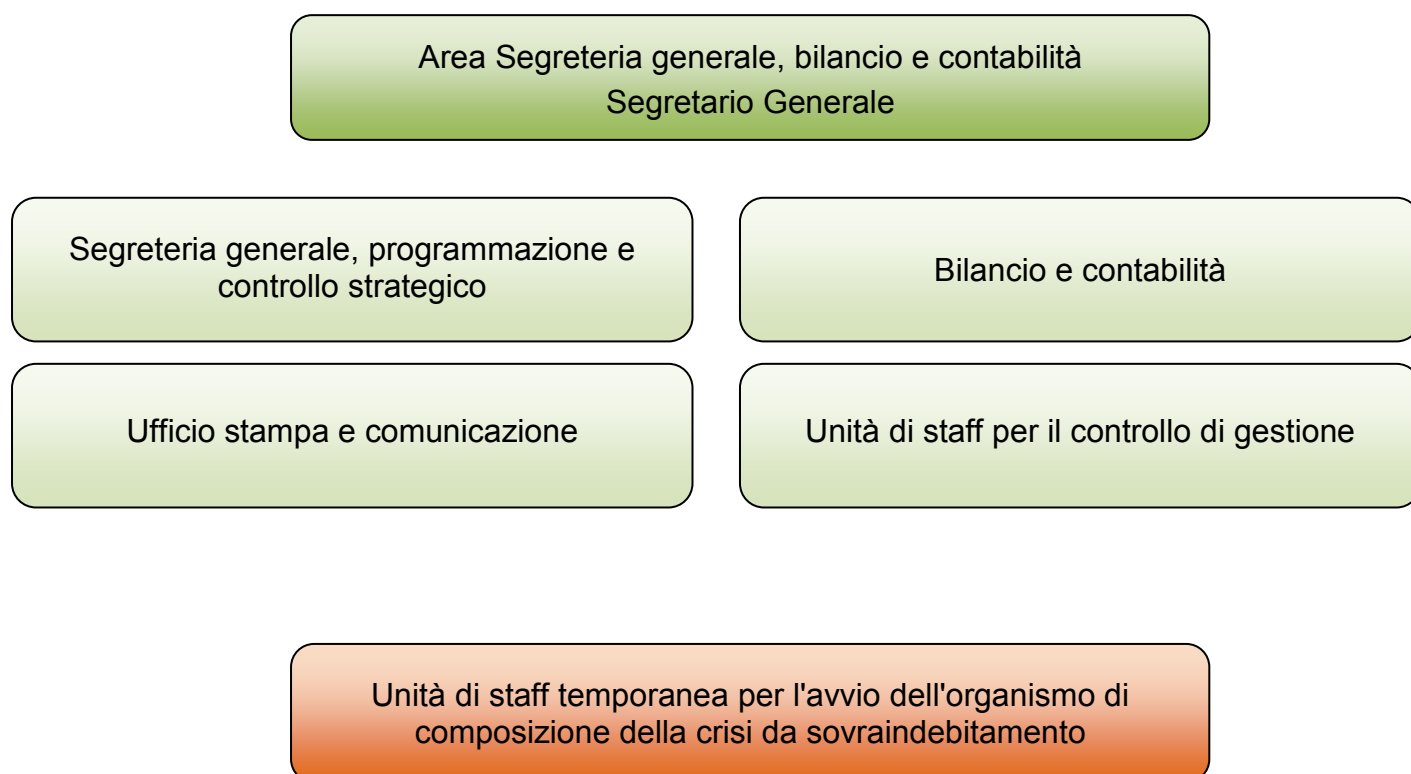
Area Segreteria generale, bilancio e contabilità
Segretario Generale

Segreteria generale, programmazione e controllo strategico

Bilancio e contabilità

Ufficio stampa e comunicazione

Unità di staff per il controllo di gestione

Unità di staff temporanea per l'avvio dell'organismo di composizione della crisi da sovraindebitamento